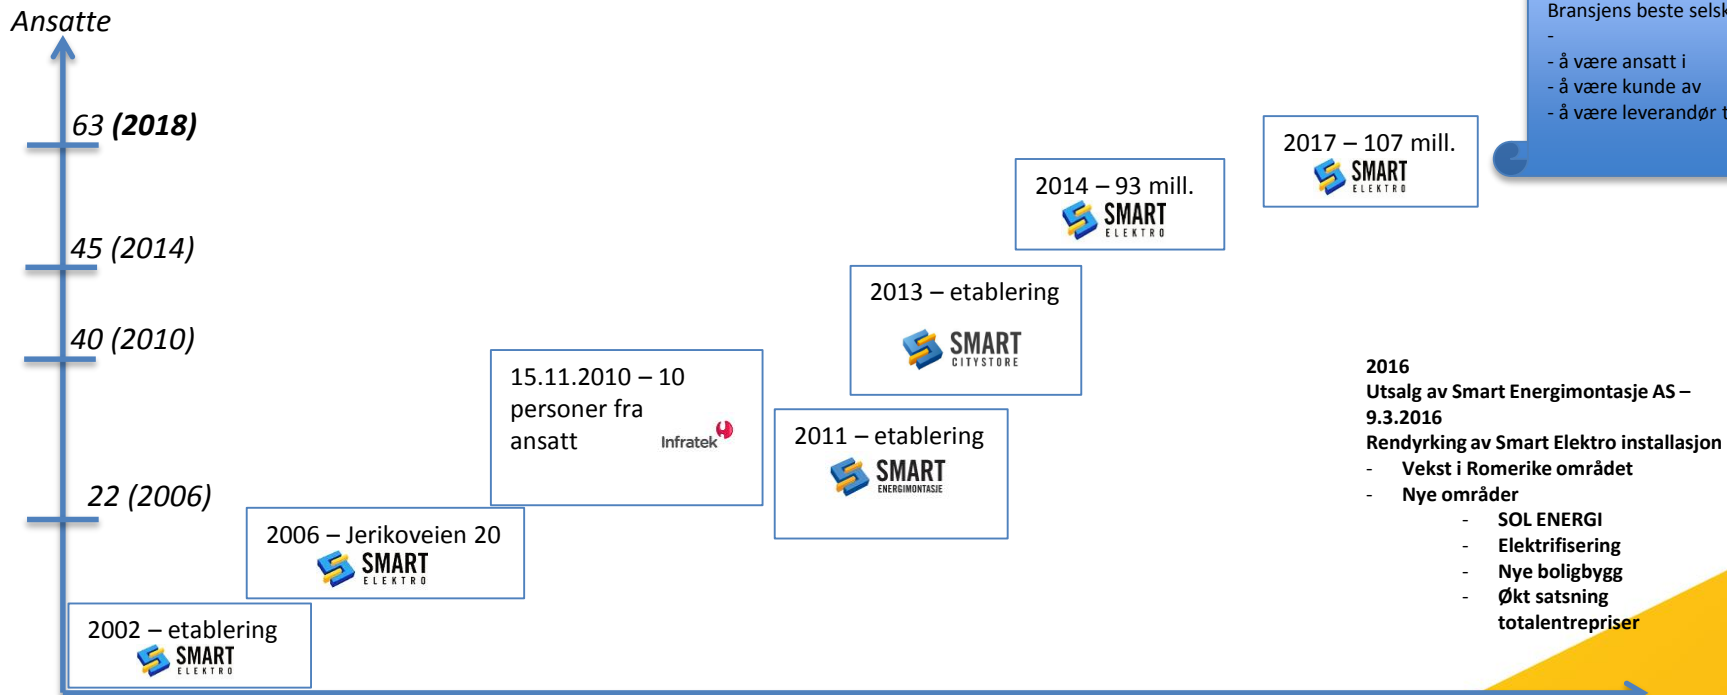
Ansatte

Bransjens beste selsk
-
- å være ansatt i
- å være kunde av
- å være leverandør t

63 (2018)

45 (2014)

40 (2010)

22 (2006)

2017 – 107 mill.
SMART ELEKTRO

2014 – 93 mill.
SMART ELEKTRO

2013 – etablering
SMART CITYSTORE

15.11.2010 – 10 personer fra ansatt
Infratek

2011 – etablering
SMART ENERGIMONTASJE

2006 – Jerikoveien 20
SMART ELEKTRO

2002 – etablering
SMART ELEKTRO

2016
Utsalg av Smart Energimontasje AS – 9.3.2016
Rendyrking av Smart Elektro installasjon
- Vekst i Romerike området
- Nye områder
- SOL ENERGI
- Elektrifisering
- Nye boligbygg
- Økt satsning totalentrepriser